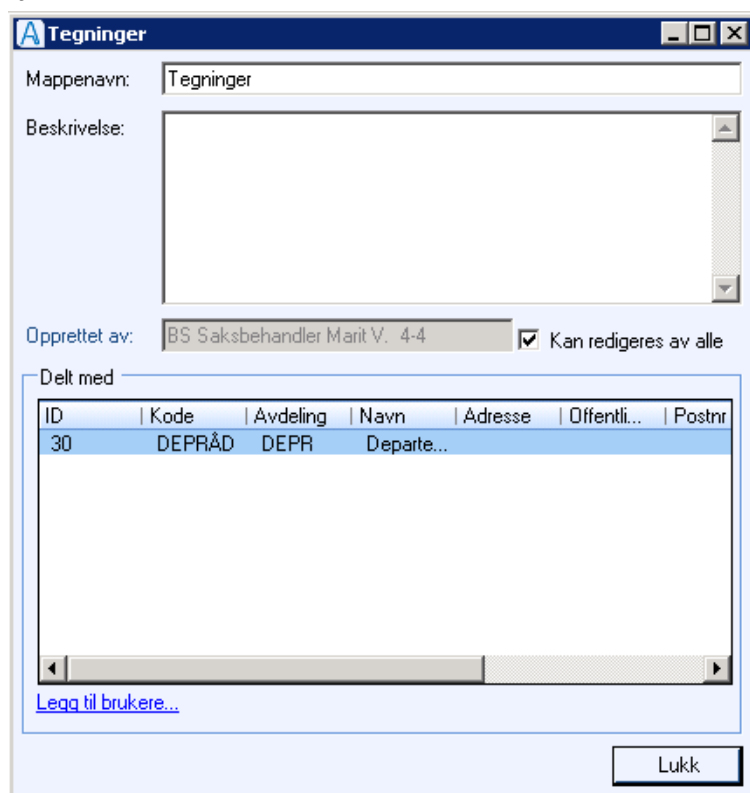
Tegninger

Mappenavn: Tegninger

Beskrivelse:

Opprettet av: BS Saksbehandler Marit V. 4-4

Kan redigeres av alle

Delt med

| ID | Kode | Avdeling | Navn | Adresse | Offentli... | Postnr |
|---|---|---|---|---|---|---|
| 30 | DEPRÅD | DEPR | Departe... | | | |

Legg til brukere...

Lukk